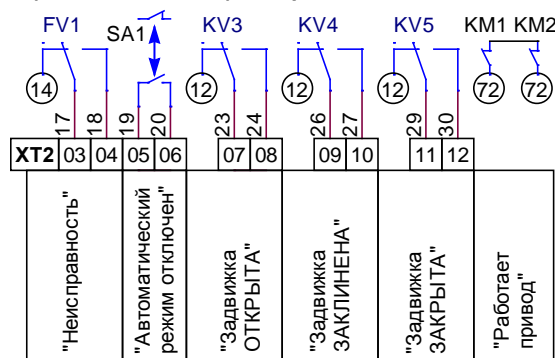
FV1
SA1
KV3
KV4
KV5
KM1 KM2

14
12
12
12
72
72

17 18 19 20 23 24 26 27 29 30

XT2 03 04 05 06 07 08 09 10 11 12

"Неисправность"

"Автоматический режим отключен"

"Задвижка ОТКРЫТА"

"Задвижка ЗАКЛИНЕНА"

"Задвижка ЗАКРЫТА"

"Работает привод"